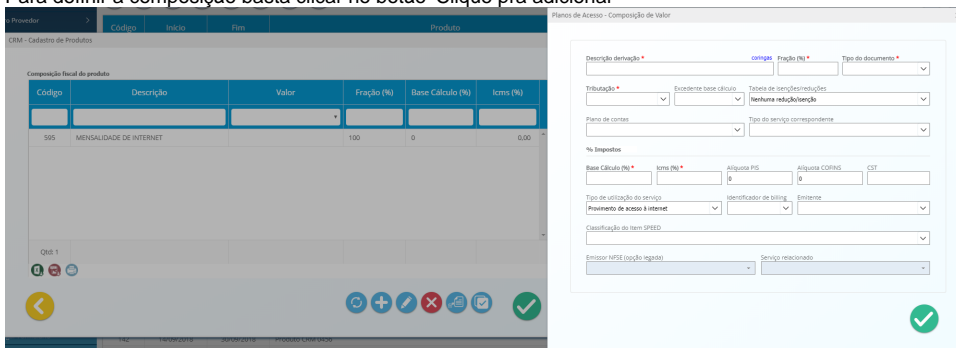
Para definir a composição basta clicar no botão "Clique pra adicionar"

o Provedor

Código Início Fim Produto

CRM - Cadastro de Produtos

Composição fiscal do produto

| Código | Descrição | Valor | Fração (%) | Base Cálculo (%) | Icms (%) |
|---|---|---|---|---|---|
| 595 | MENSALIDADE DE INTERNET | | 100 | 0 | 0,00 |

Qtd: 1

142 14/09/2018 30/09/2018 PRODUTO CRM WEB

Planos de Acesso - Composição de Valor

Descrição derivação * coringas Fração (%) * Tipo do documento *

Tributação * Excedente base cálculo Tabela de isenções/reduções
Nenhuma redução/isenção

Plano de contas Tipo do serviço correspondente

% Impostos

Base Cálculo (%) * Icms (%) * Alíquota PIS Alíquota COFINS CST
0 0

Tipo de utilização do serviço Identificador de billing Emitente
Provimento de acesso à internet

Classificação do item SPEED

Emissor NFSE (opção legada) Serviço relacionado